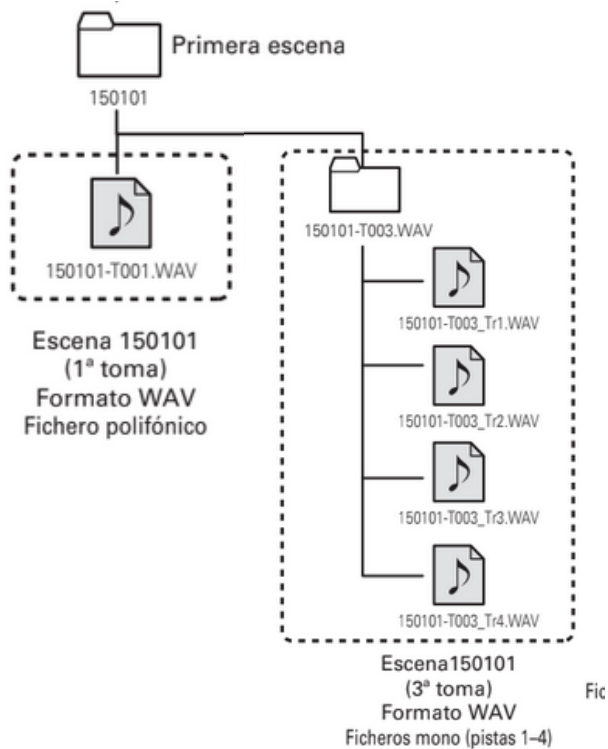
Primera escena
150101

150101-T001.WAV

Escena 150101
(1ª toma)
Formato WAV
Fichero polifónico

150101-T003.WAV

150101-T003_Tr1.WAV

150101-T003_Tr2.WAV

150101-T003_Tr3.WAV

150101-T003_Tr4.WAV

Escena150101
(3ª toma)
Formato WAV
Ficheros mono (pistas 1–4)

Fic